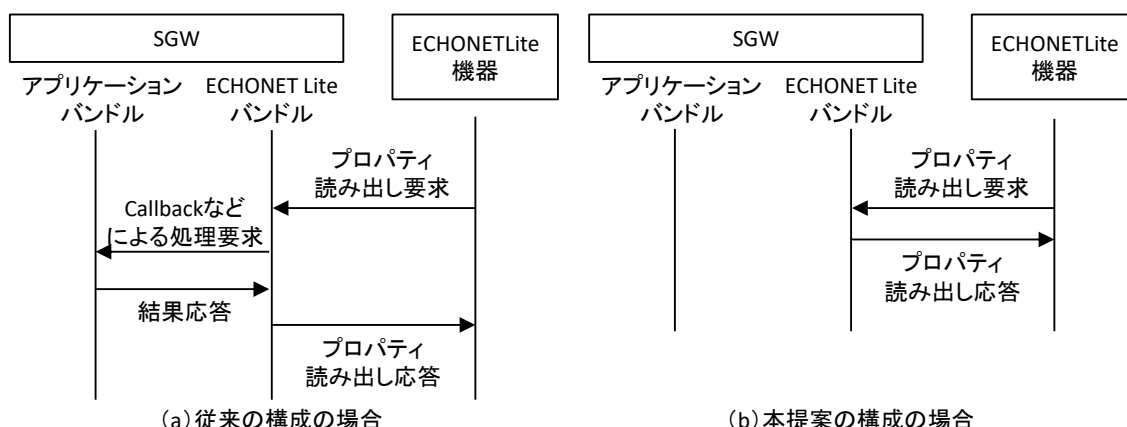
SGW

ECHONETLite 機器

アプリケーション バンドル

ECHONET Lite バンドル

プロパティ 読み出し要求

Callbackなど による処理要求

結果応答

プロパティ 読み出し応答

(a)従来の構成の場合

SGW

ECHONETLite 機器

アプリケーション バンドル

ECHONET Lite バンドル

プロパティ 読み出し要求

プロパティ 読み出し応答

(b)本提案の構成の場合